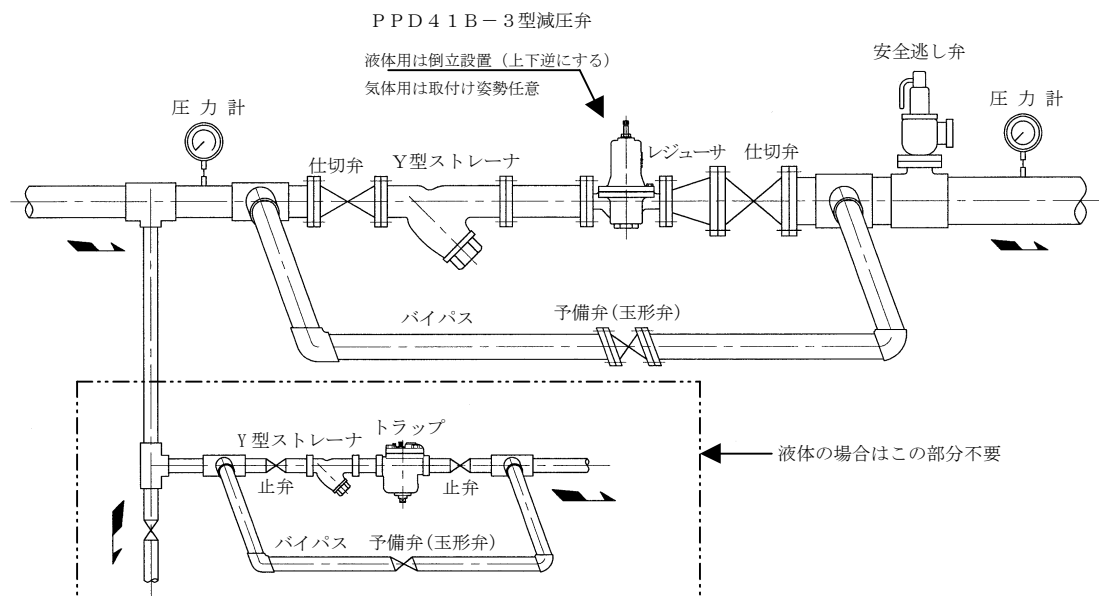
ＰＰＤ４１Ｂ－３型減圧弁

液体用は倒立設置（上下逆にする）
気体用は取付け姿勢任意

安全逃し弁

圧 力 計

圧 力 計

仕切弁

Y型ストレーナ

レジューサ

仕切弁

バイパス

予備弁(玉形弁)

Y型ストレーナ

トラップ

液体の場合はこの部分不要

止弁

止弁

バイパス

予備弁(玉形弁)